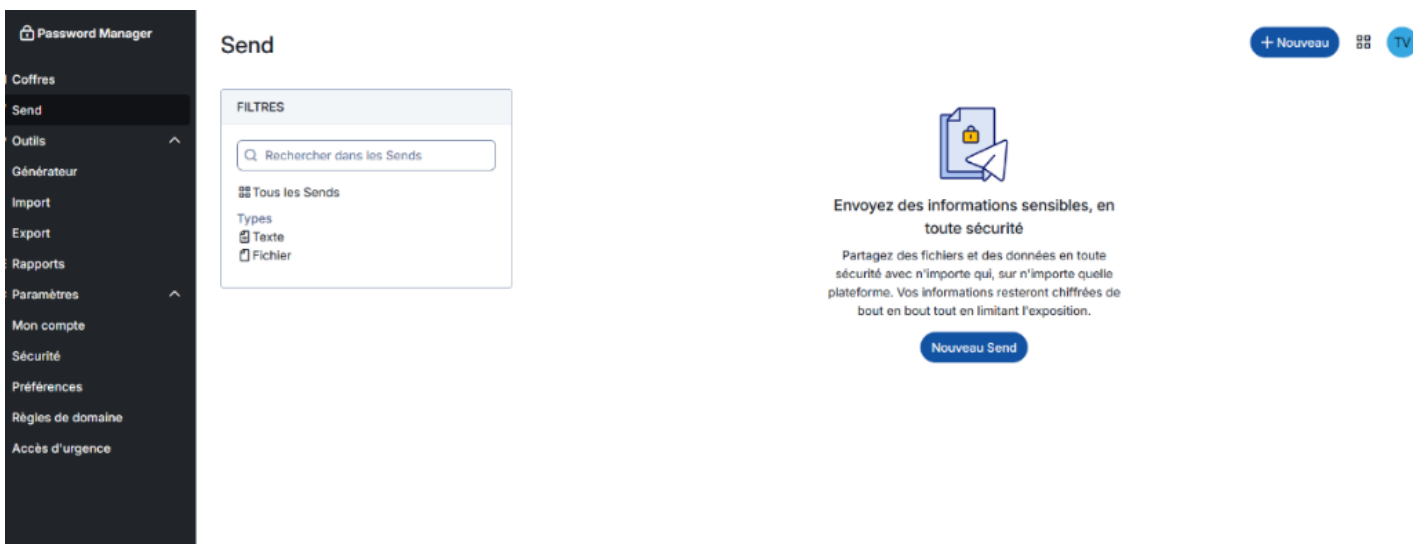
Password Manager
Coffres
Send
Outils
Générateur
Import
Export
Rapports
Paramètres
Mon compte
Sécurité
Préférences
Règles de domaine
Accès d'urgence

Send

+ Nouveau
TV

FILTRES
Rechercher dans les Sends
Tous les Sends
Types
Texte
Fichier

Envoyez des informations sensibles, en toute sécurité

Partagez des fichiers et des données en toute sécurité avec n'importe qui, sur n'importe quelle plateforme. Vos informations resteront chiffrées de bout en bout tout en limitant l'exposition.

Nouveau Send